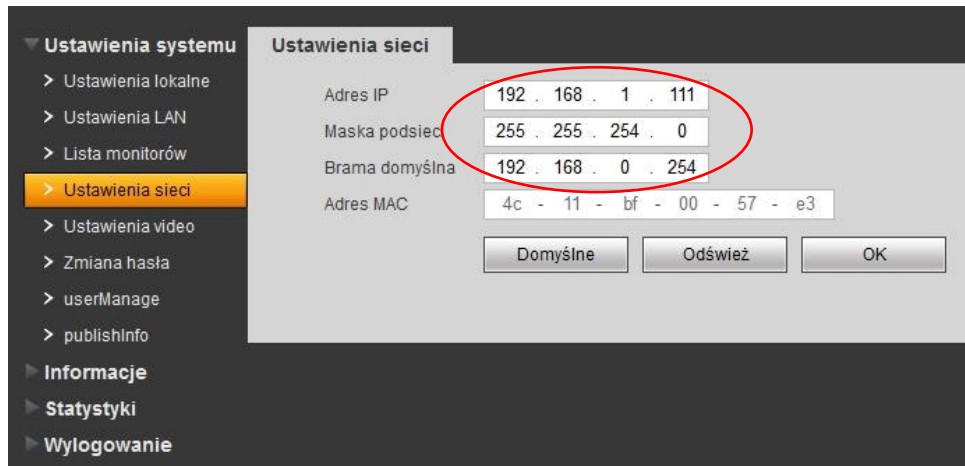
Ustawienia systemu
> Ustawienia lokalne
> Ustawienia LAN
> Lista monitorów
> Ustawienia sieci
> Ustawienia video
> Zmiana hasła
> userManage
> publishInfo
Informacje
Statystyki
Wylogowanie

Ustawienia sieci

| | |
|---|---|
| Adres IP | 192 . 168 . 1 . 111 |
| Maska podsieci | 255 . 255 . 254 . 0 |
| Brama domyślna | 192 . 168 . 0 . 254 |
| Adres MAC | 4c - 11 - bf - 00 - 57 - e3 |

Domyślne Odśwież OK